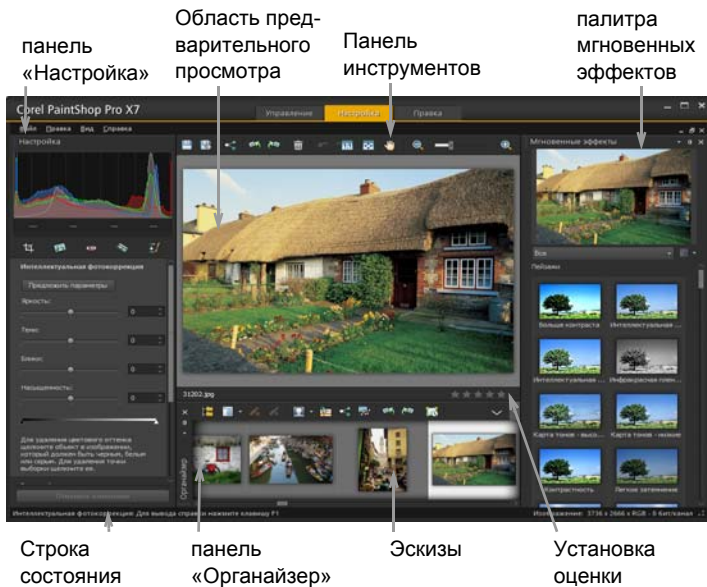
панель «Настройка»

Область предварительного просмотра

Панель инструментов

палитра мгновенных эффектов

Corel PaintShop Pro X7

Управление | Настройка | Правка

Файл Правка Вид Справка

Настройка

Интеллектуальная фотокоррекция

Предложить параметры

Яркость:

0

Тени:

0

Блики:

0

Насыщенность:

0

Для удаления цветового оттенка щелкните объект в изображении, который должен быть черным, белым или серым. Для удаления точки выборки щелкните ее.

31202.jpg

Органайзер

Мгновенные эффекты

Все

Пейзажи

Больше контраста

Интеллектуальная ...

Интеллектуальная ...

Инфракрасная плен...

Карта тонов - высо...

Карта тонов - низкие

Контрастность

Легкое затемнение

Интеллектуальная фотокоррекция: Для вывода справки нажмите клавишу F1

Изображение: 3736 x 2666 x RGB - 8 бит/канал

Строка состояния

панель «Органайзер»

Эскизы

Установка оценки